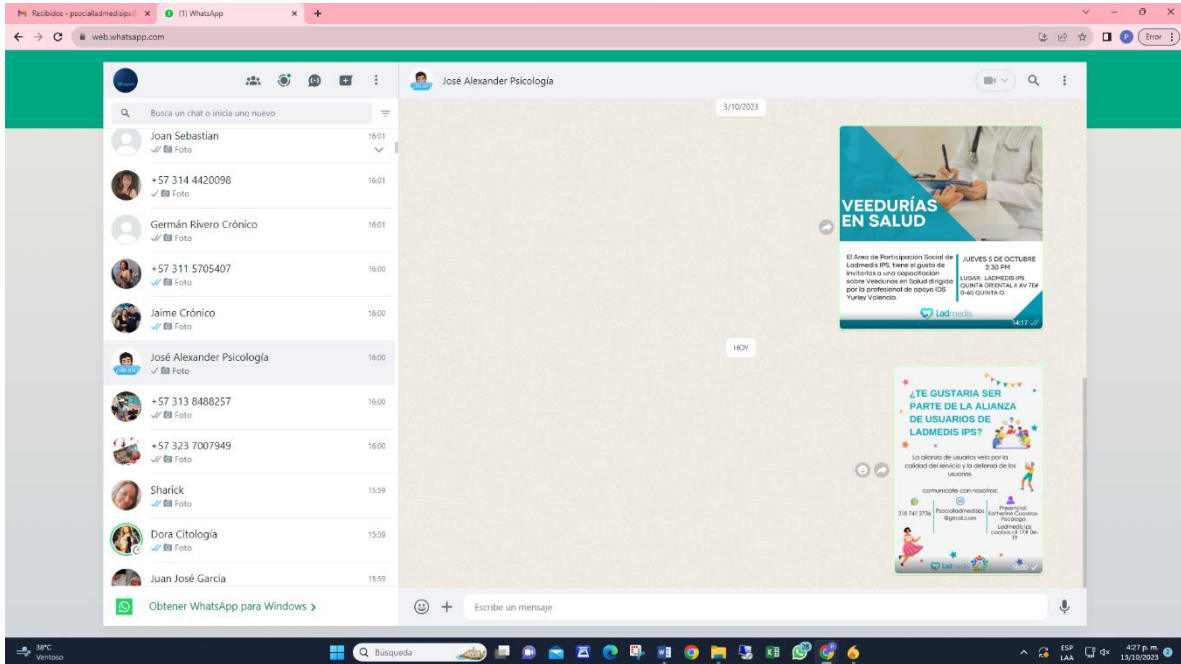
Recibidos - psocialladmedisips@ ×
(1) WhatsApp ×
web.whatsapp.com
Error

Busca un chat o inicia uno nuevo

Joan Sebastian 16:01
Foto
+57 314 4420098 16:01
Foto
Germán Rivero Crónico 16:01
Foto
+57 311 5705407 16:00
Foto
Jaime Crónico 16:00
Foto
José Alexander Psicología 16:00
Foto
+57 313 8488257 16:00
Foto
+57 323 7007949 16:00
Foto
Sharick 15:59
Foto
Dora Citología 15:59
Foto
Juan José Garcia 15:59

Obtener WhatsApp para Windows >

José Alexander Psicología

3/10/2023

VEEDURÍAS EN SALUD

El Área de Participación Social de Ladmedis IPS, tiene el gusto de invitarlos a una capacitación sobre Veedurías en Salud dirigida por la profesional de apoyo IDS Yurley Valencia.

JUEVES 5 DE OCTUBRE 2:30 PM
LUGAR: LADMEDIS IPS QUINTA ORIENTAL II AV 7E# 0-60 QUINTA O.

Ladmedis
14:17

HOY

¿TE GUSTARIA SER PARTE DE LA ALIANZA DE USUARIOS DE LADMEDIS IPS?

La alianza de usuarios vela por la calidad del servicio y la defensa de los usuarios.

comunícate con nosotros:
318 741 2736
Psocialladmedisips @gmail.com
Presencial: Katherine Cuadros-Psicóloga Ladmedis ips caobos cl 17# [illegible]

Ladmedis

Escribe un mensaje

38°C Ventoso
Búsqueda
ESP LAA
4:27 p. m. 13/10/2023